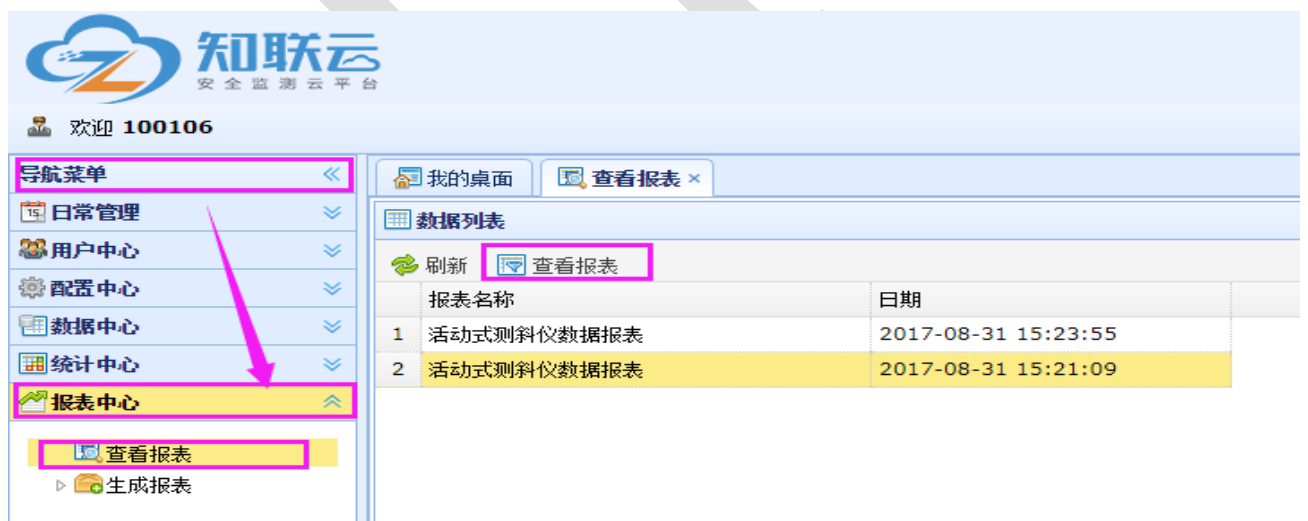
知联云
安全监测云平台

欢迎 100106

导航菜单
日常管理
用户中心
配置中心
数据中心
统计中心
报表中心
查看报表
生成报表

我的桌面
查看报表 ×

数据列表
刷新
查看报表

| | 报表名称 | 日期 |
|---|---|---|
| 1 | 活动式测斜仪数据报表 | 2017-08-31 15:23:55 |
| 2 | 活动式测斜仪数据报表 | 2017-08-31 15:21:09 |